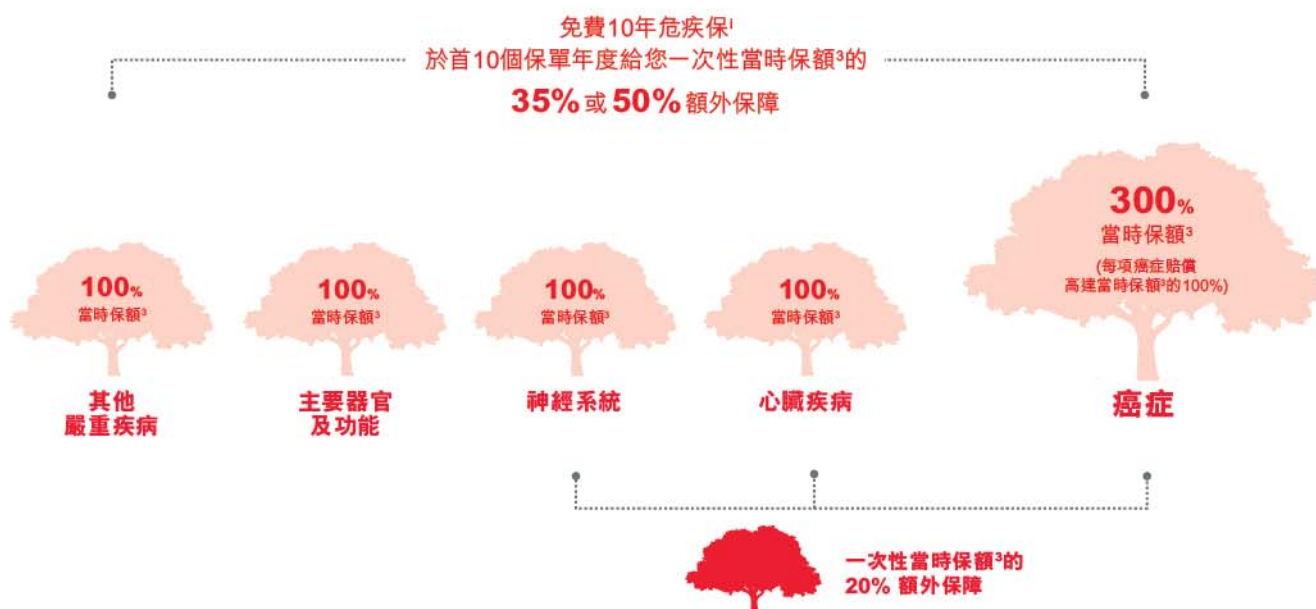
免費10年危疾保$^{1}$
於首10個保單年度給您一次性當時保額$^{3}$的
35%或50%額外保障

100%
當時保額$^{3}$
其他
嚴重疾病

100%
當時保額$^{3}$
主要器官
及功能

100%
當時保額$^{3}$
神經系統

100%
當時保額$^{3}$
心臟疾病

300%
當時保額$^{3}$
(每項癌症賠償
高達當時保額$^{3}$的100%)
癌症

一次性當時保額$^{3}$的
20% 額外保障